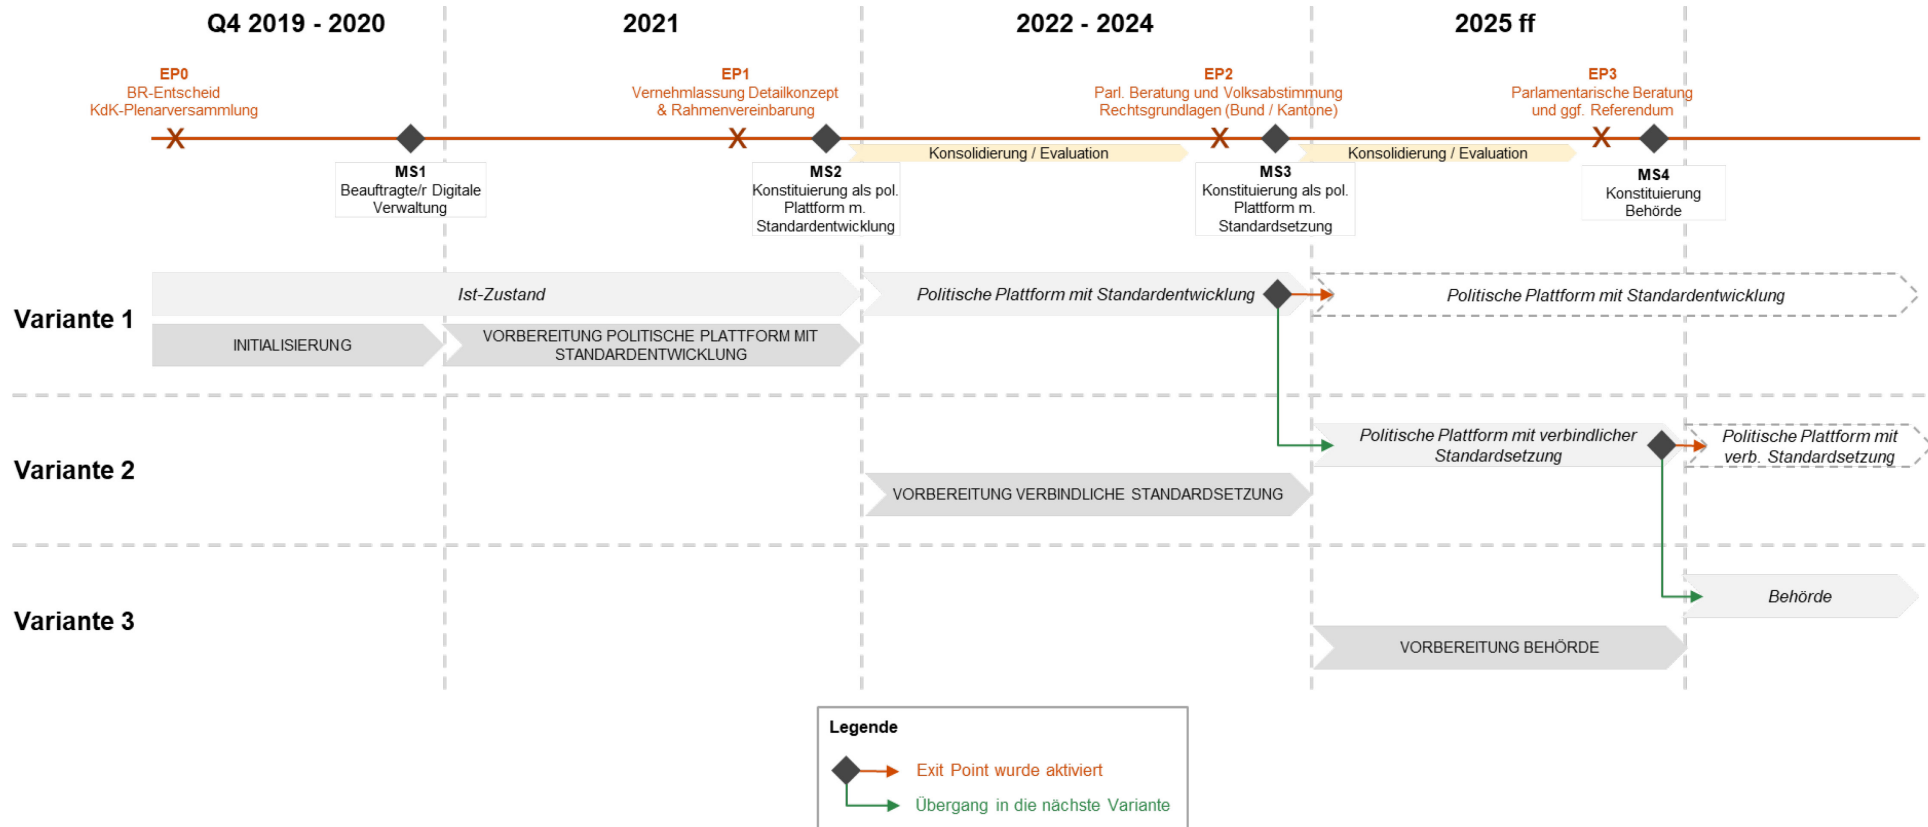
Q4 2019 - 2020

2021

2022 - 2024

2025 ff

EP0
BR-Entscheid
KdK-Plenarversammlung

EP1
Vernehmlassung Detailkonzept & Rahmenvereinbarung

EP2
Parl. Beratung und Volksabstimmung Rechtsgrundlagen (Bund / Kantone)

EP3
Parlamentarische Beratung und ggf. Referendum

MS1
Beauftragte/r Digitale Verwaltung

MS2
Konstituierung als pol. Plattform m. Standardentwicklung

Konsolidierung / Evaluation

MS3
Konstituierung als pol. Plattform m. Standardsetzung

Konsolidierung / Evaluation

MS4
Konstituierung Behörde

Variante 1

Ist-Zustand

Politische Plattform mit Standardentwicklung

Politische Plattform mit Standardentwicklung

INITIALISIERUNG

VORBEREITUNG POLITISCHE PLATTFORM MIT STANDARDENTWICKLUNG

Variante 2

Politische Plattform mit verbindlicher Standardsetzung

Politische Plattform mit verb. Standardsetzung

VORBEREITUNG VERBINDLICHE STANDARDSETZUNG

Variante 3

Behörde

VORBEREITUNG BEHÖRDE

Legende

Exit Point wurde aktiviert

Übergang in die nächste Variante